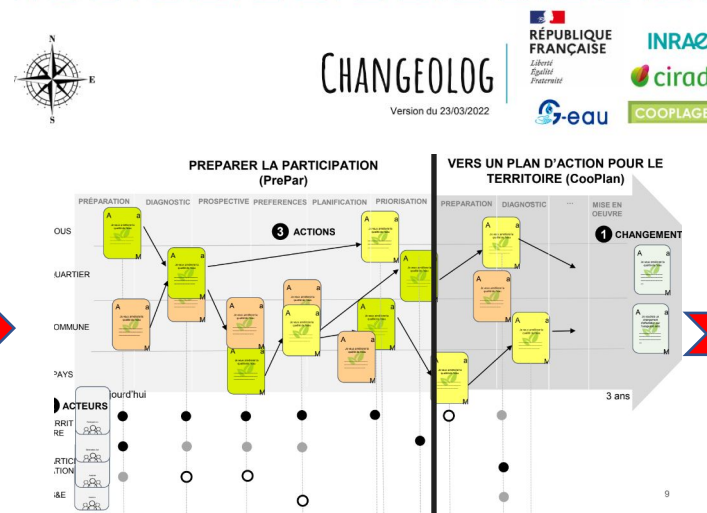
E
S
CHANGEOLOG
Version du 23/03/2022
RÉPUBLIQUE FRANÇAISE
Liberté
Égalité
Fraternité
G-eau
INRAE
cirad
COOPLAGE

PREPARER LA PARTICIPATION (PrePar)
VERS UN PLAN D'ACTION POUR LE TERRITOIRE (CooPlan)
PRÉPARATION
DIAGNOSTIC
PROSPECTIVE
PREFERENCES
PLANIFICATION
PRIORISATION
PRÉPARATION
DIAGNOSTIC
...
MISE EN OEUVRE
3 ACTIONS
1 CHANGEMENT
OUS
UARTIER
OMMUNE
PAYS
jourd'hui
3 ans
ACTEURS
RRIT
RE
RTICI
TION
S&E
A
a
M
9